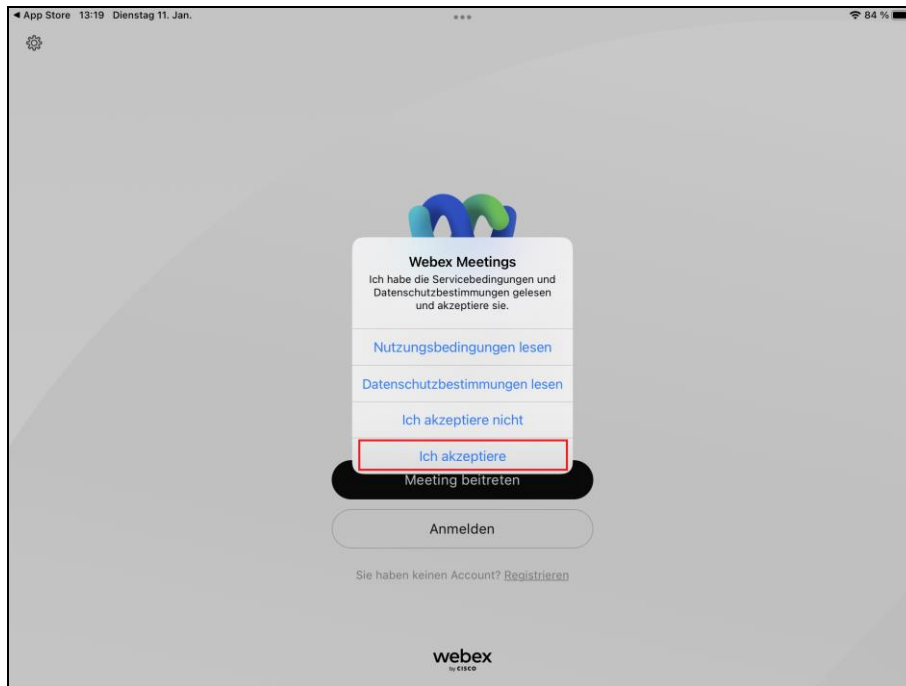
◀ App Store 13:19 Dienstag 11. Jan.

84 %

Webex Meetings

Ich habe die Servicebedingungen und Datenschutzbestimmungen gelesen und akzeptiere sie.

Nutzungsbedingungen lesen

Datenschutzbestimmungen lesen

Ich akzeptiere nicht

Ich akzeptiere

Meeting beitreten

Anmelden

Sie haben keinen Account? Registrieren

webex
by cisco